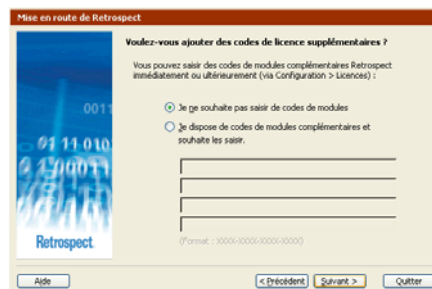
Mise en route de Retrospect

Voulez-vous ajouter des codes de licence supplémentaires ?

Vous pouvez saisir des codes de modules complémentaires Retrospect immédiatement ou ultérieurement (via Configuration > Licences) :

Je ne souhaite pas saisir de codes de modules

Je dispose de codes de modules complémentaires et souhaite les saisir.

(Format : XXXX-XXXX-XXXX-XXXX)

0011
01 11 010
0 1100
Retrospect

Aide

< Précédent

Suivant >

Quitter